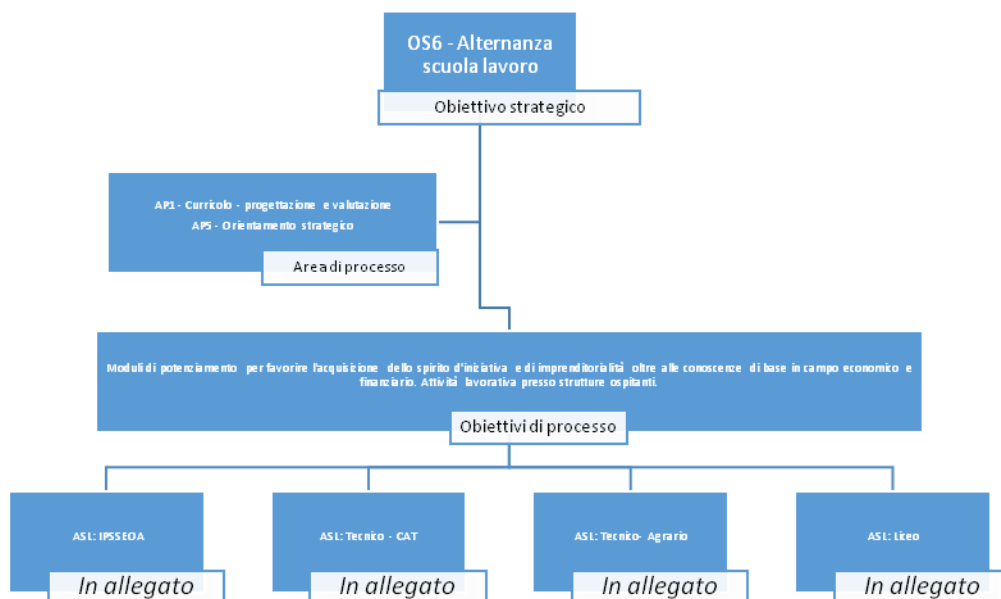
OS6 - Alternanza scuola lavoro

Obiettivo strategico

AP1 - Curricolo - progettazione e valutazione
AP5 - Orientamento strategico

Area di processo

Moduli di potenziamento per favorire l'acquisizione dello spirito d'iniziativa e di imprenditorialità oltre alle conoscenze di base in campo economico e finanziario. Attività lavorativa presso strutture ospitanti.

Obiettivi di processo

ASL: IPSSEOA

In allegato

ASL: Tecnico - CAT

In allegato

ASL: Tecnico- Agrario

In allegato

ASL: Liceo

In allegato